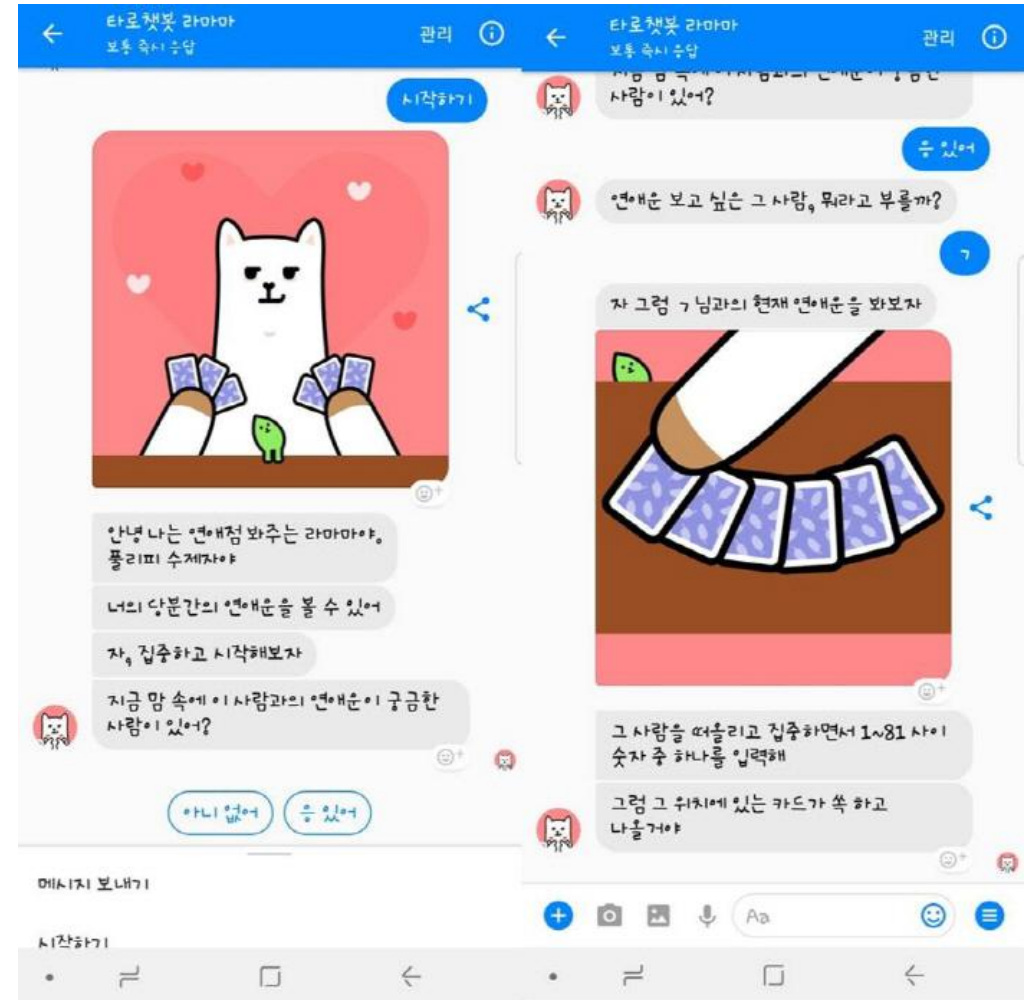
타로챗봇 라마마
보통 즉시 응답
관리

시작하기

안녕 나는 연애점 봐주는 라마마야. 폴리피 수제자야

너의 당분간의 연애운을 볼 수 있어

자, 집중하고 시작해보자

지금 맘 속에 이 사람과의 연애운이 궁금한 사람이 있어?

아니 없어
응 있어

메시지 보내기

시작하기

타로챗봇 라마마
보통 즉시 응답
관리

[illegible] 사람이 있어?

응 있어

연애운 보고 싶은 그 사람, 뭐라고 부를까?

ㄱ

자 그럼 ㄱ 님과의 현재 연애운을 봐보자

그 사람을 떠올리고 집중하면서 1~81 사이 숫자 중 하나를 입력해

그럼 그 위치에 있는 카드가 쏙 하고 나올거야

Aa